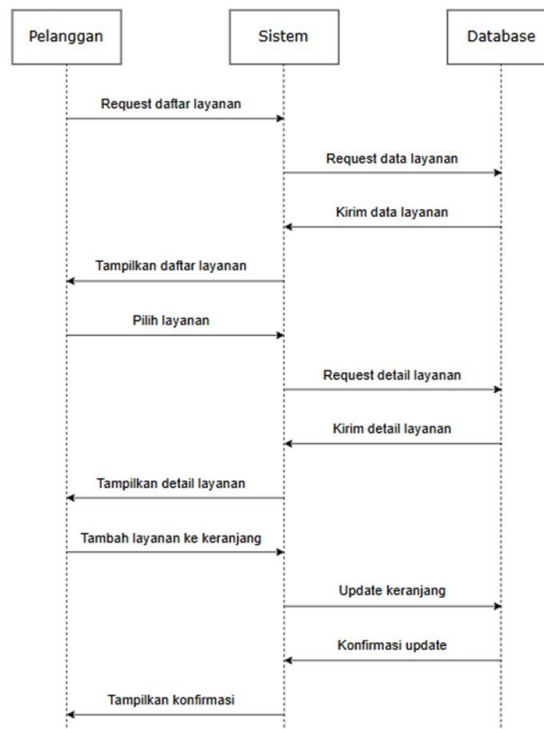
Pelanggan

Sistem

Database

Request daftar layanan

Request data layanan

Kirim data layanan

Tampilkan daftar layanan

Pilih layanan

Request detail layanan

Kirim detail layanan

Tampilkan detail layanan

Tambah layanan ke keranjang

Update keranjang

Konfirmasi update

Tampilkan konfirmasi